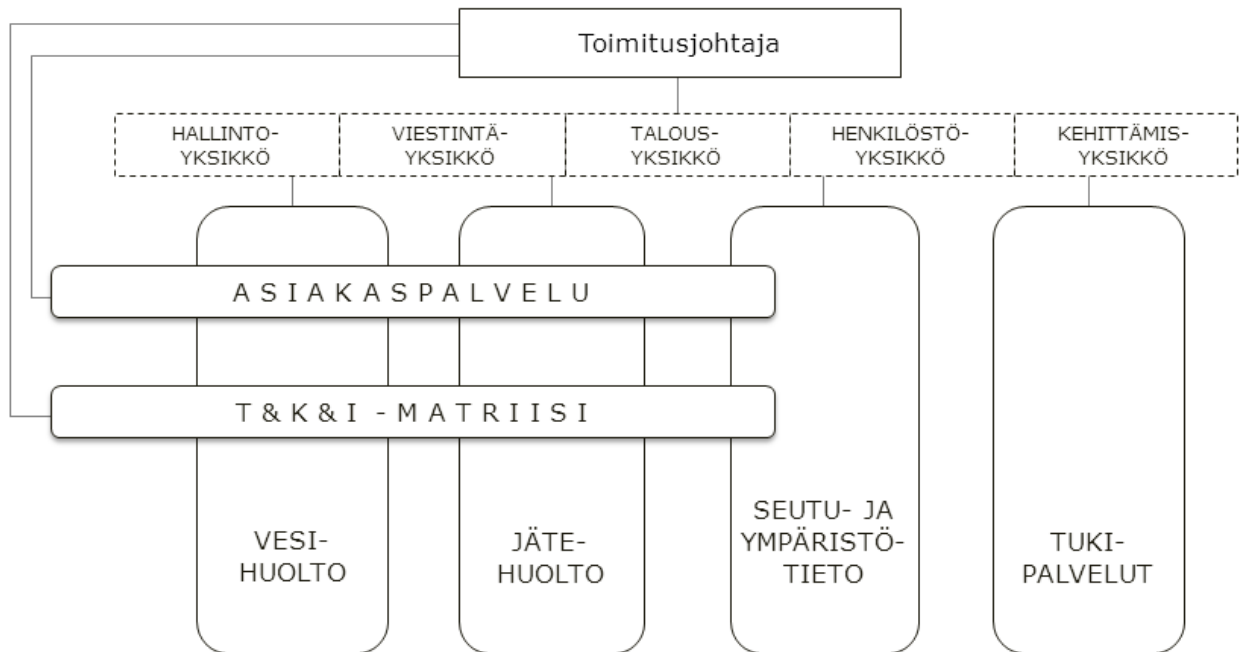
Toimitusjohtaja

HALLINTO-YKSIKKÖ

VIESTINTÄ-YKSIKKÖ

TALOUS-YKSIKKÖ

HENKILÖSTÖ-YKSIKKÖ

KEHITTÄMIS-YKSIKKÖ

ASIAKASPALVELU

T&K&I -MATRIISI

VESI-HUOLTO

JÄTE-HUOLTO

SEUTU- JA YMPÄRISTÖ-TIETO

TUKI-PALVELUT